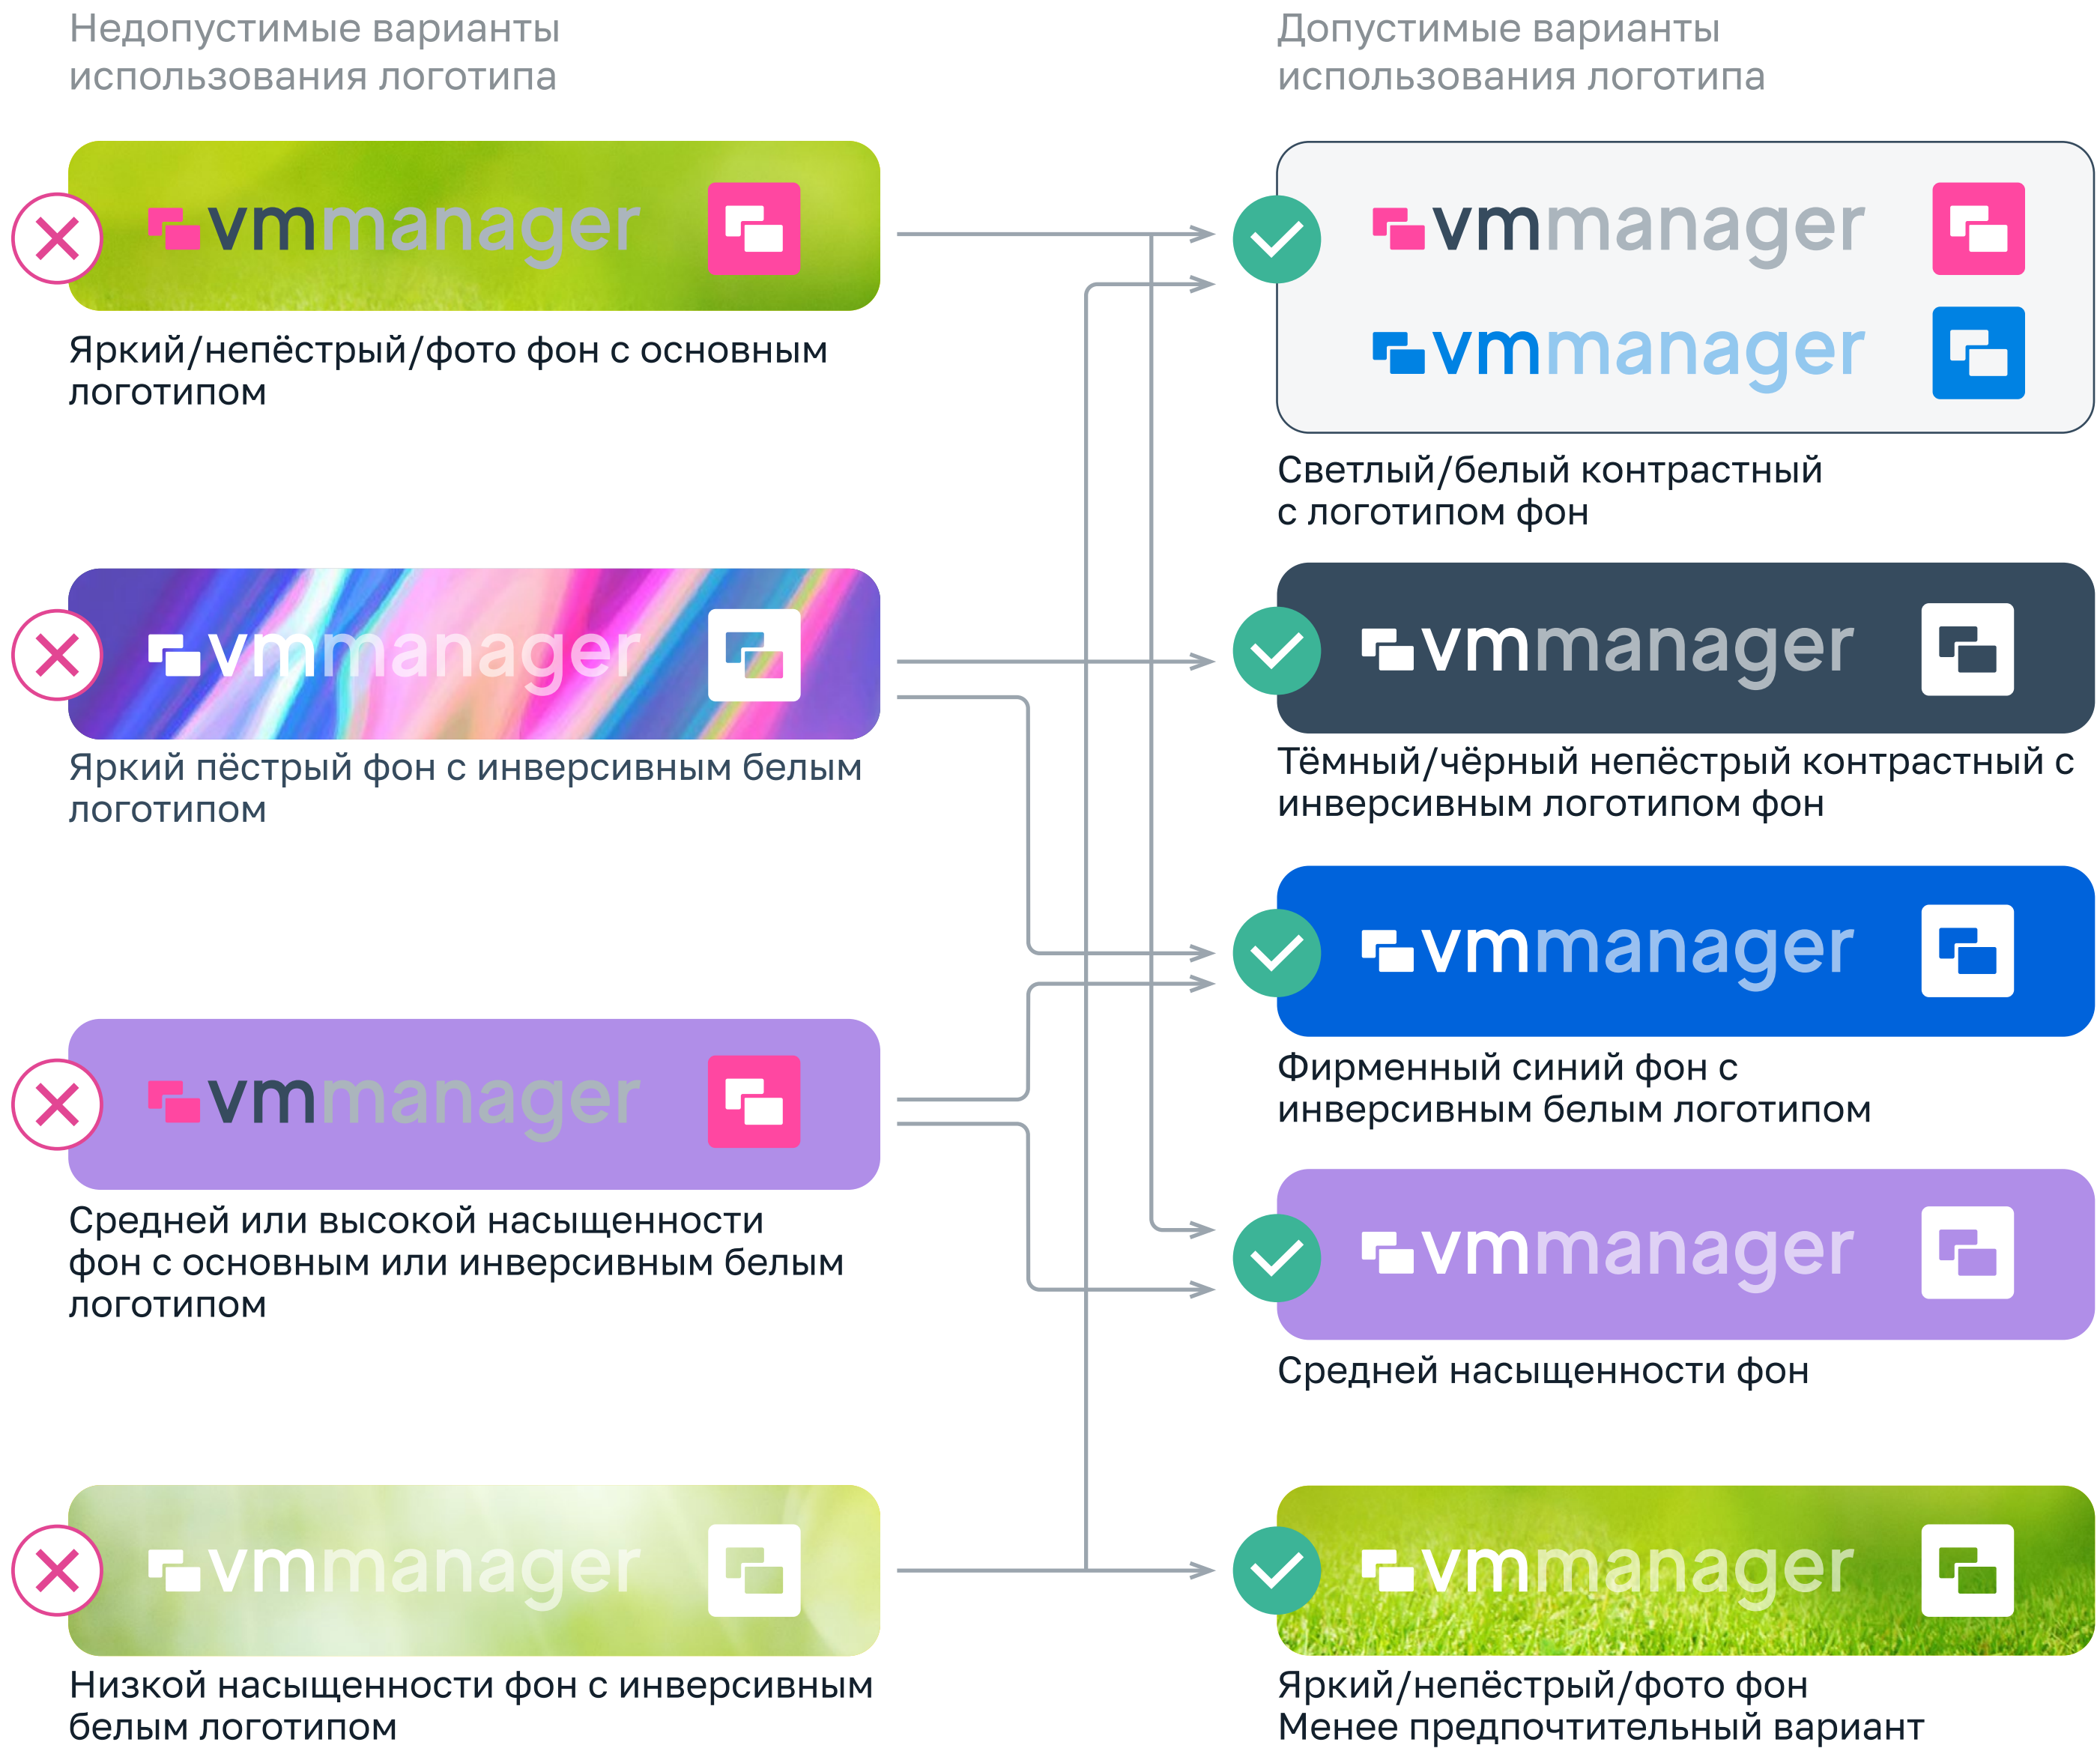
Недопустимые варианты использования логотипа

vmmanager

Яркий/непёстрый/фото фон с основным логотипом

vmmanager

Яркий пёстрый фон с инверсивным белым логотипом

vmmanager

Средней или высокой насыщенности фон с основным или инверсивным белым логотипом

vmmanager

Низкой насыщенности фон с инверсивным белым логотипом

Допустимые варианты использования логотипа

vmmanager

vmmanager

Светлый/белый контрастный с логотипом фон

vmmanager

Тёмный/чёрный непёстрый контрастный с инверсивным логотипом фон

vmmanager

Фирменный синий фон с инверсивным белым логотипом

vmmanager

Средней насыщенности фон

vmmanager

Яркий/непёстрый/фото фон
Менее предпочтительный вариант